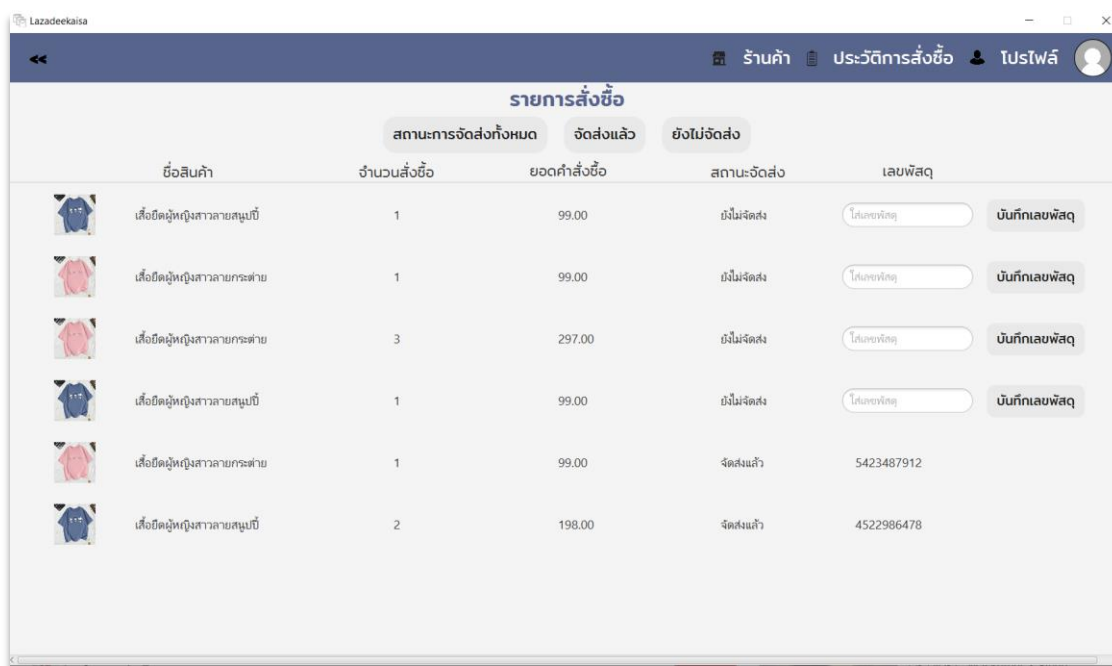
Lazadeekaisa

<<

ร้านค้า ประวัติการสั่งซื้อ โปรไฟล์

รายการสั่งซื้อ

สถานะการจัดส่งทั้งหมด จัดส่งแล้ว ยังไม่จัดส่ง

| | ชื่อสินค้า | จำนวนสั่งซื้อ | ยอดคำสั่งซื้อ | สถานะจัดส่ง | เลขพัสดุ | |
|---|---|---|---|---|---|---|
| | เสื้อยืดผู้หญิงสาวลายสนูปปี้ | 1 | 99.00 | ยังไม่จัดส่ง | ใส่เลขพัสดุ | บันทึกเลขพัสดุ |
| | เสื้อยืดผู้หญิงสาวลายกระต่าย | 1 | 99.00 | ยังไม่จัดส่ง | ใส่เลขพัสดุ | บันทึกเลขพัสดุ |
| | เสื้อยืดผู้หญิงสาวลายกระต่าย | 3 | 297.00 | ยังไม่จัดส่ง | ใส่เลขพัสดุ | บันทึกเลขพัสดุ |
| | เสื้อยืดผู้หญิงสาวลายสนูปปี้ | 1 | 99.00 | ยังไม่จัดส่ง | ใส่เลขพัสดุ | บันทึกเลขพัสดุ |
| | เสื้อยืดผู้หญิงสาวลายกระต่าย | 1 | 99.00 | จัดส่งแล้ว | 5423487912 | |
| | เสื้อยืดผู้หญิงสาวลายสนูปปี้ | 2 | 198.00 | จัดส่งแล้ว | 4522986478 | |